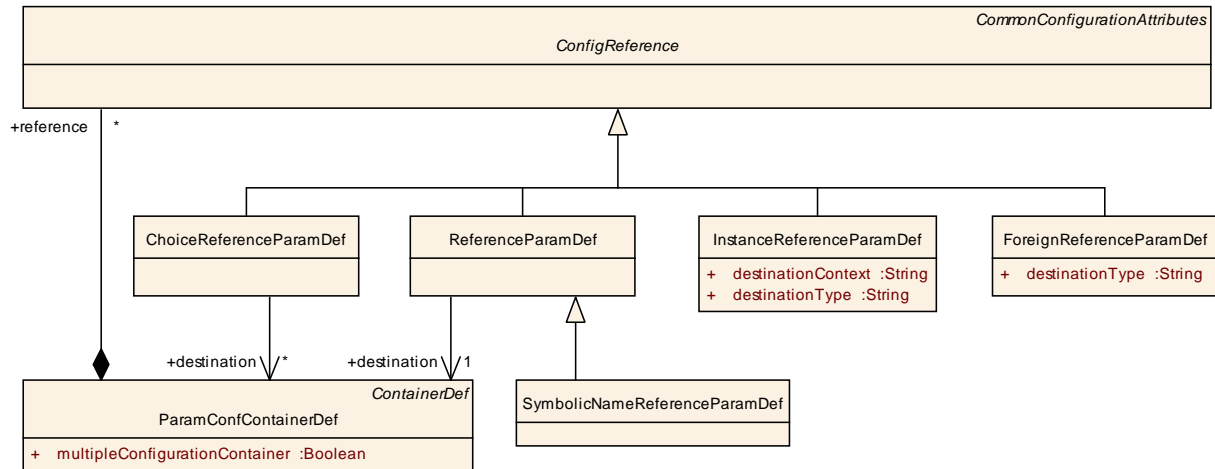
CommonConfigurationAttributes
ConfigReference

+reference *

ChoiceReferenceParamDef

ReferenceParamDef

InstanceReferenceParamDef
+ destinationContext :String
+ destinationType :String

ForeignReferenceParamDef
+ destinationType :String

+destination *

+destination 1

ContainerDef
ParamConfContainerDef
+ multipleConfigurationContainer :Boolean

SymbolicNameReferenceParamDef